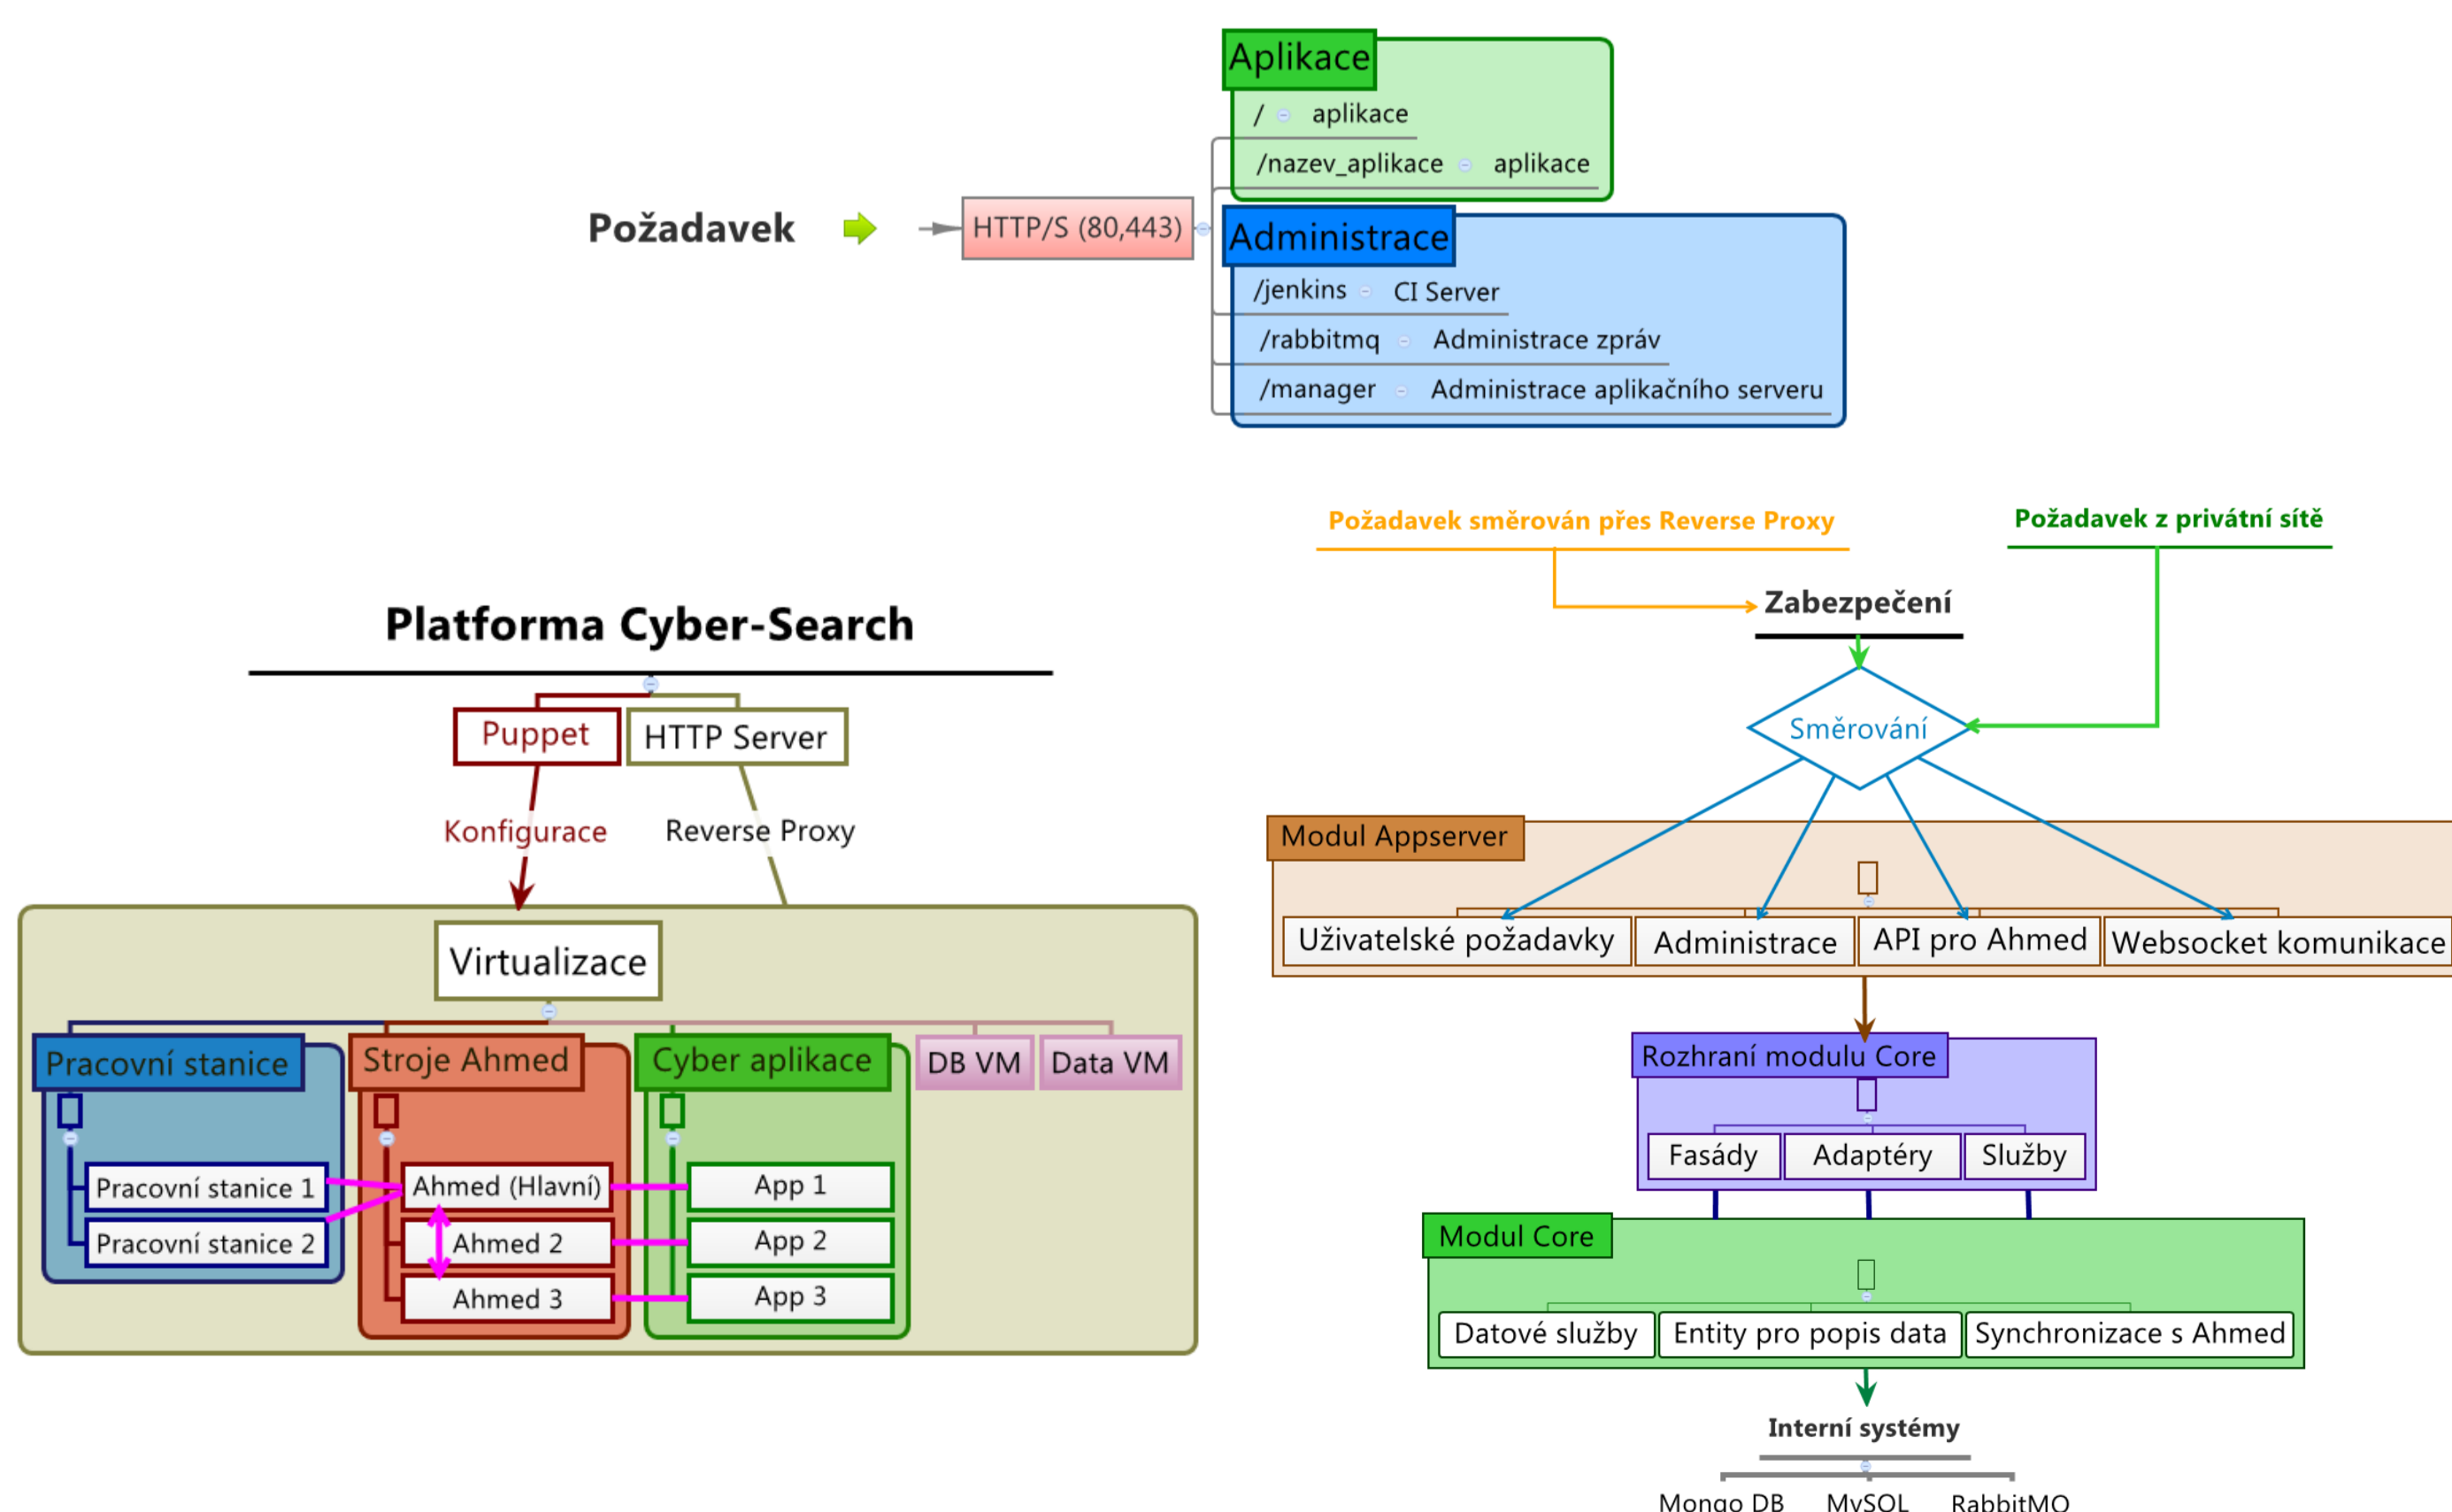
Požadavek

HTTP/S (80,443)

Aplikace
/ aplikace
/nazev_aplikace aplikace

Administrace
/jenkins CI Server
/rabbitmq Administrace zpráv
/manager Administrace aplikačního serveru

Požadavek směrován přes Reverse Proxy

Požadavek z privátní sítě

Zabezpečení

Směrování

Modul Appserver
Uživatelské požadavky
Administrace
API pro Ahmed
Websocket komunikace

Rozhraní modulu Core
Fasády
Adaptéry
Služby

Modul Core
Datové služby
Entity pro popis data
Synchronizace s Ahmed

Interní systémy
Mongo DB
MySQL
RabbitMQ

Platforma Cyber-Search

Puppet
HTTP Server
Konfigurace
Reverse Proxy

Virtualizace

Pracovní stanice
Pracovní stanice 1
Pracovní stanice 2

Stroje Ahmed
Ahmed (Hlavní)
Ahmed 2
Ahmed 3

Cyber aplikace
App 1
App 2
App 3

DB VM
Data VM